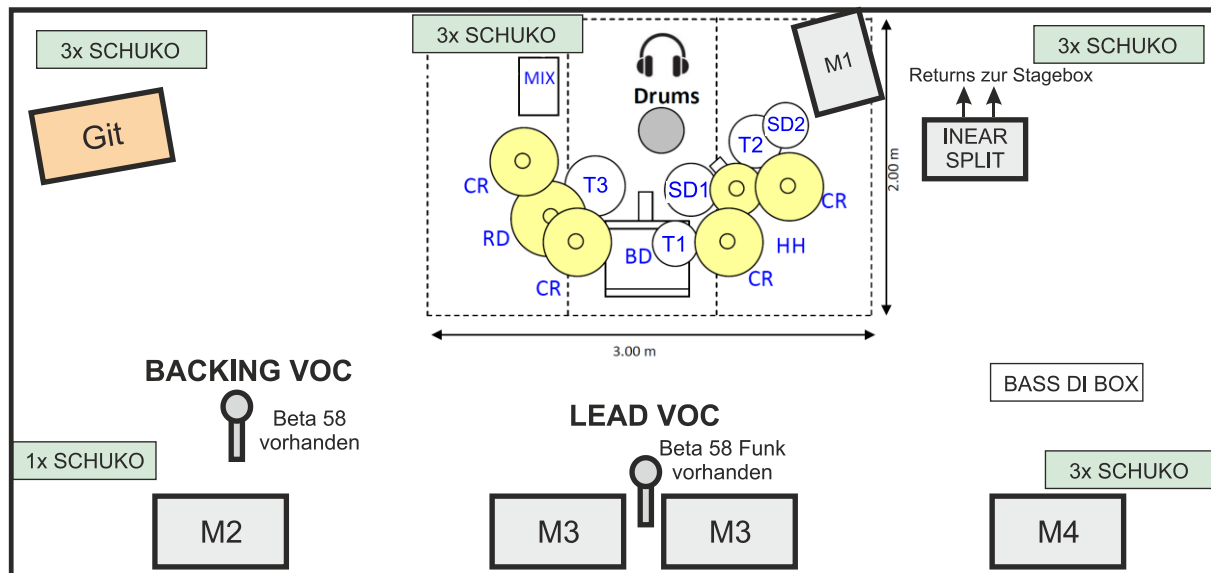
3x SCHUKO

Git

3x SCHUKO

MIX

Drums

M1

3x SCHUKO

Returns zur Stagebox

INEAR SPLIT

SD2

T2

CR

T3

SD1

CR

RD

BD

T1

HH

CR

CR

2.00 m

3.00 m

BACKING VOC

Beta 58 vorhanden

LEAD VOC

Beta 58 Funk vorhanden

BASS DI BOX

1x SCHUKO

3x SCHUKO

M2

M3

M3

M4